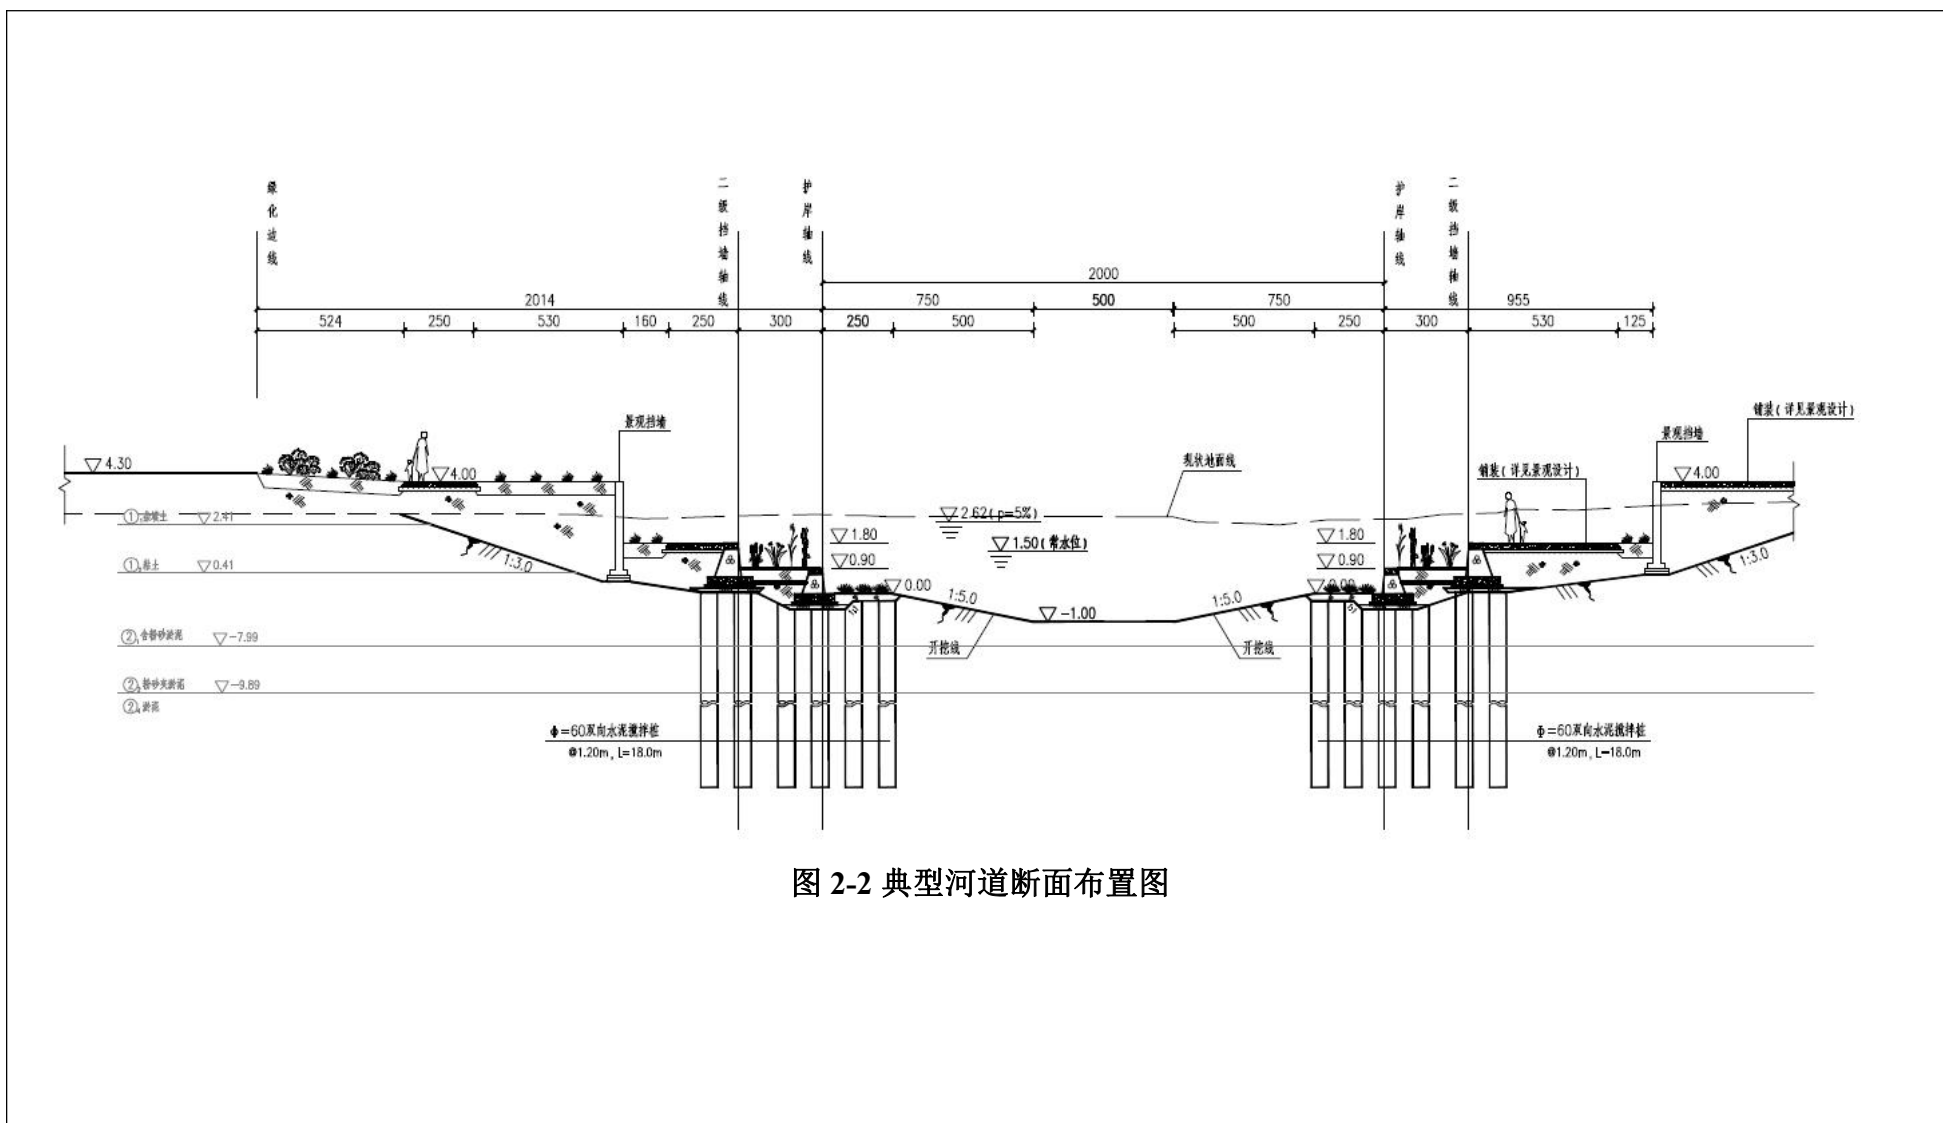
绿化边线

二级挡墙轴线

护岸轴线

护岸轴线

二级挡墙轴线

2000

2014

750

500

750

955

524

250

530

160

250

300

250

500

500

250

300

530

125

景观挡墙

铺装（详见景观设计）

景观挡墙

铺装（详见景观设计）

$\nabla$4.30

$\nabla$4.00

现状地面线

$\nabla$4.00

①₁素填土 $\nabla$2.41

$\nabla$2.62（p=5%）

$\nabla$1.80

$\nabla$1.50（常水位）

$\nabla$1.80

$\nabla$0.90

$\nabla$0.90

①₂粘土 $\nabla$0.41

1:3.0

$\nabla$0.00

1:5.0

1:5.0

$\nabla$0.00

1:3.0

$\nabla$-1.00

②₁含粉砂淤泥 $\nabla$-7.99

开挖线

开挖线

②₂粉砂夹淤泥 $\nabla$-9.89

②₃淤泥

Φ=60双向水泥搅拌桩

@1.20m，L=18.0m

Φ=60双向水泥搅拌桩

@1.20m，L=18.0m

图 2-2 典型河道断面布置图